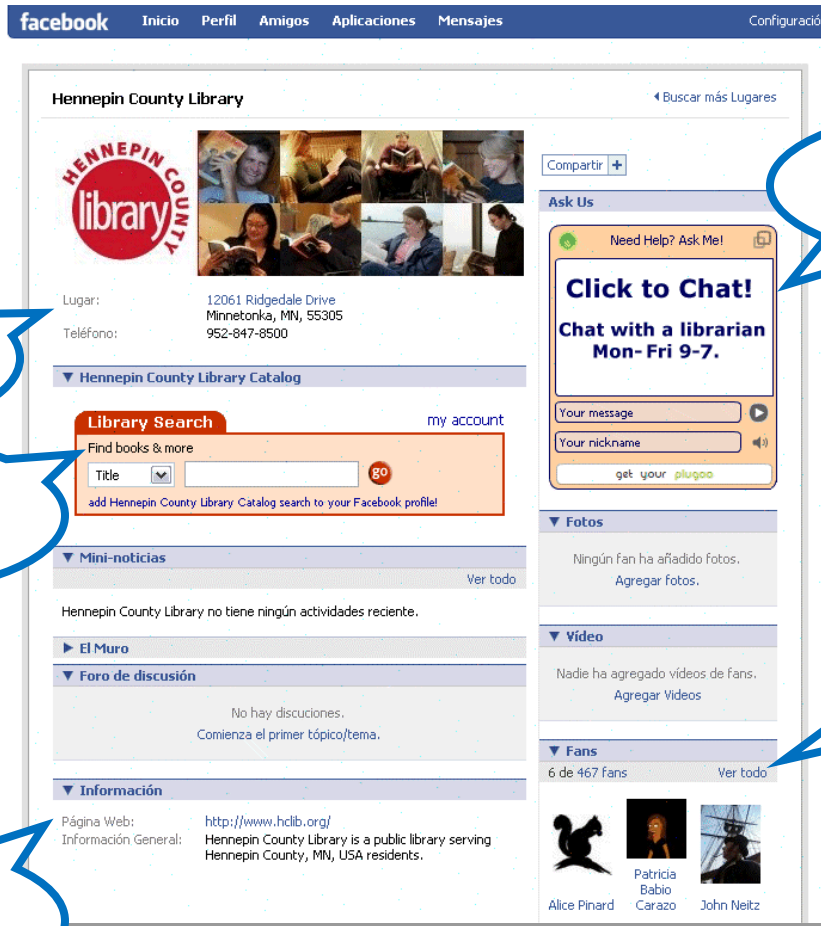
facebook Inicio Perfil Amigos Aplicaciones Mensajes Configuració

Hennepin County Library

◂ Buscar más Lugares

HENNEPIN COUNTY library

Lugar: 12061 Ridgedale Drive Minnetonka, MN, 55305
Teléfono: 952-847-8500

▼ Hennepin County Library Catalog

Library Search
my account
Find books & more
Title
go
add Hennepin County Library Catalog search to your Facebook profile!

▼ Mini-noticias
Ver todo
Hennepin County Library no tiene ningún actividades reciente.

▶ El Muro

▼ Foro de discusión
No hay discuciones.
Comienza el primer tópico/tema.

▼ Información
Página Web: http://www.hclib.org/
Información General: Hennepin County Library is a public library serving Hennepin County, MN, USA residents.

Compartir +

Ask Us
Need Help? Ask Me!
Click to Chat!
Chat with a librarian Mon- Fri 9-7.
Your message
Your nickname
get your plugoo

▼ Fotos
Ningún fan ha añadido fotos.
Agregar fotos.

▼ Vídeo
Nadie ha agregado vídeos de fans.
Agregar Videos

▼ Fans
6 de 467 fans
Ver todo
Alice Pinard
Patricia Babio Carazo
John Neitz